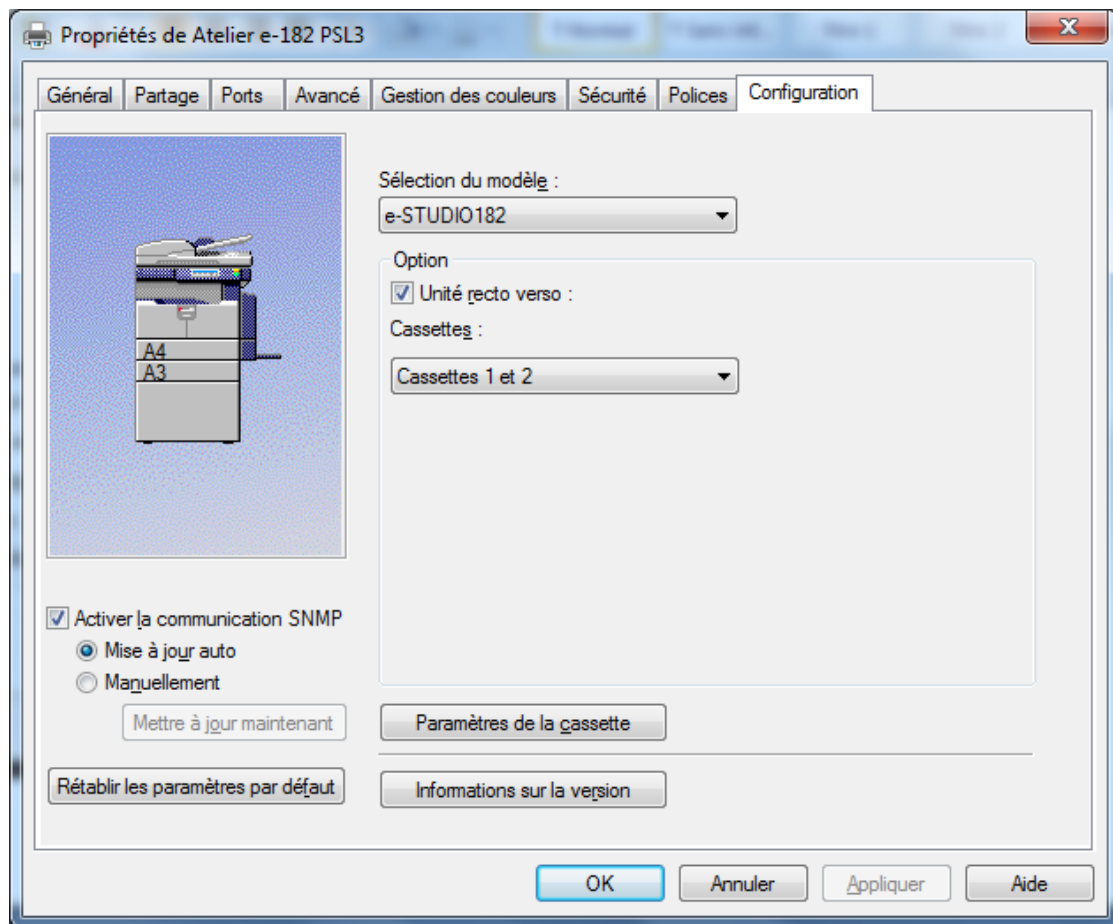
Propriétés de Atelier e-182 PSL3

Général | Partage | Ports | Avancé | Gestion des couleurs | Sécurité | Polices | Configuration

A4
A3

Sélection du modèle :
e-STUDIO182

Option
Unité recto verso :
Cassettes :
Cassettes 1 et 2

Activer la communication SNMP
Mise à jour auto
Manuellement
Mettre à jour maintenant

Paramètres de la cassette

Rétablir les paramètres par défaut

Informations sur la version

OK | Annuler | Appliquer | Aide